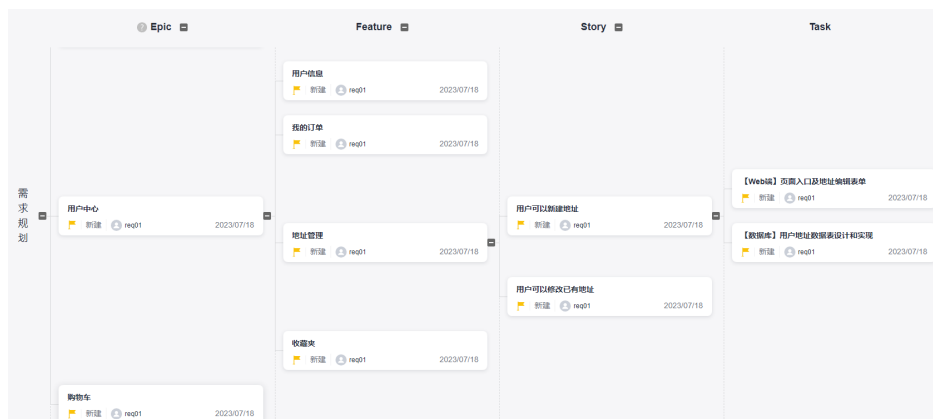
? Epic

Feature

Story

Task

需求规划

用户中心
新建 req01 2023/07/18

购物车
新建 req01 2023/07/18

用户信息
新建 req01 2023/07/18

我的订单
新建 req01 2023/07/18

地址管理
新建 req01 2023/07/18

收藏夹
新建 req01 2023/07/18

用户可以新建地址
新建 req01 2023/07/18

用户可以修改已有地址
新建 req01 2023/07/18

【Web端】页面入口及地址编辑表单
新建 req01 2023/07/18

【数据库】用户地址数据表设计和实现
新建 req01 2023/07/18